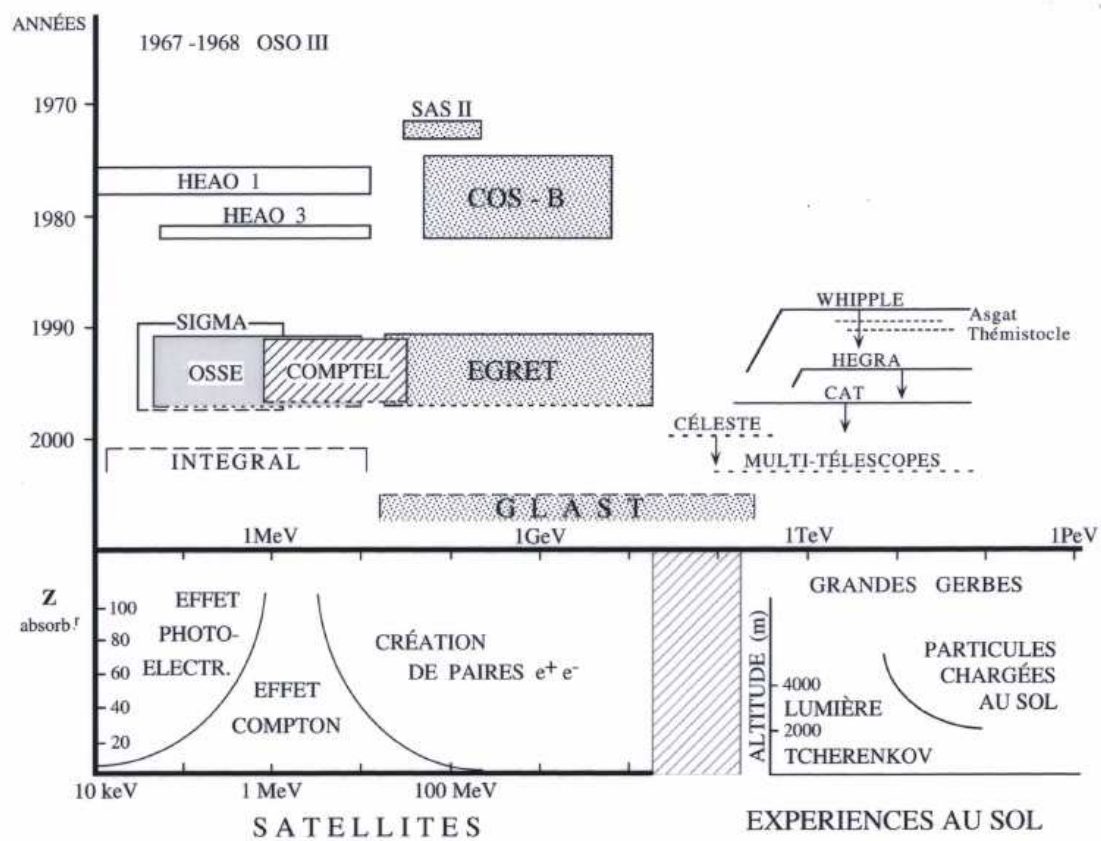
ANNÉES

1967 -1968 OSO III

1970

1980

1990

2000

SAS II

HEAO 1

COS - B

HEAO 3

WHIPPLE

Asgat

Thémistocle

SIGMA

OSSE

COMPTEL

EGRET

HEGRA

CAT

CÉLESTE

INTEGRAL

MULTI-TÉLESCOPES

G L A S T

1MeV

1GeV

1TeV

1PeV

Z
absorb.r

100

80

60

40

20

EFFET PHOTO-ELECTR.

EFFET COMPTON

CRÉATION DE PAIRES $e^+ e^-$

GRANDES GERBES

ALTITUDE (m)

4000

2000

LUMIÈRE TCHERENKOV

PARTICULES CHARGÉES AU SOL

10 keV

1 MeV

100 MeV

SATELLITES

EXPERIENCES AU SOL